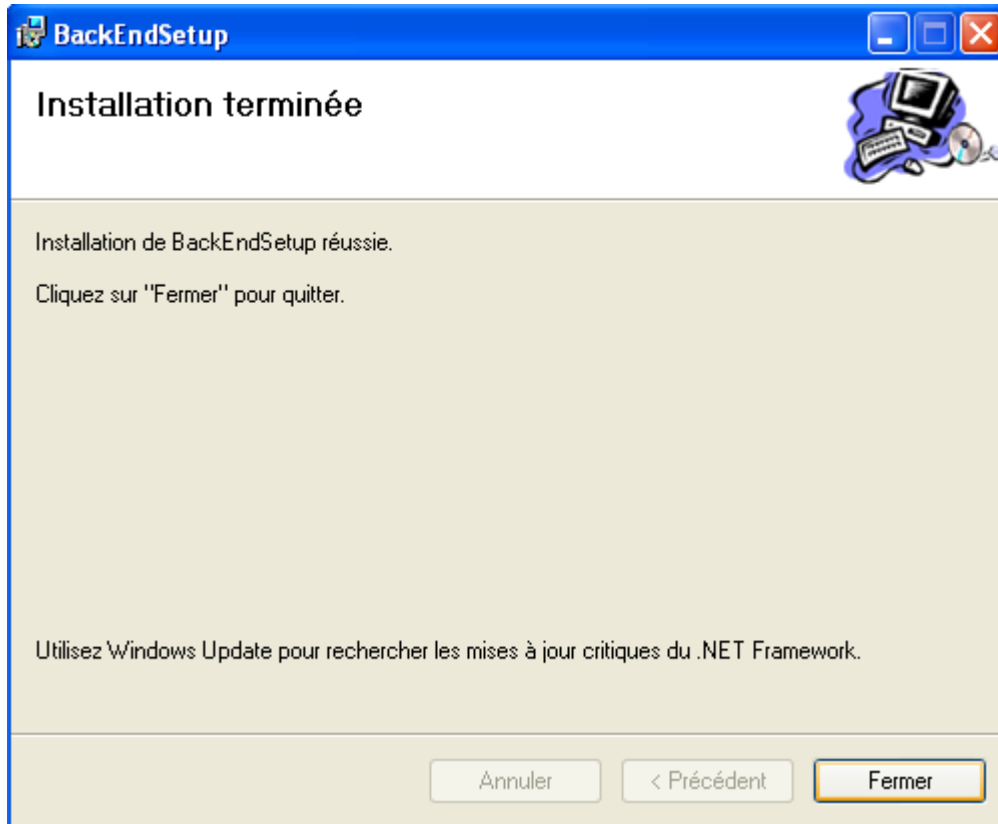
BackEndSetup

Installation terminée

Installation de BackEndSetup réussie.

Cliquez sur "Fermer" pour quitter.

Utilisez Windows Update pour rechercher les mises à jour critiques du .NET Framework.

Annuler
< Précédent
Fermer